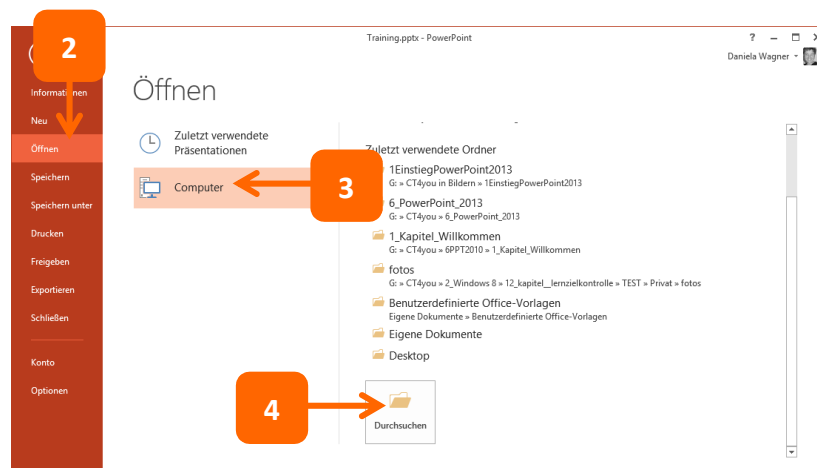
2

Training.pptx - PowerPoint

? – □ ×

Daniela Wagner

Informationen

Neu

Öffnen

Speichern

Speichern unter

Drucken

Freigeben

Exportieren

Schließen

Konto

Optionen

Öffnen

Zuletzt verwendete Präsentationen

Computer

3

Zuletzt verwendete Ordner

1EinstiegPowerPoint2013
G: » CT4you in Bildern » 1EinstiegPowerPoint2013

6_PowerPoint_2013
G: » CT4you » 6_PowerPoint_2013

1_Kapitel_Willkommen
G: » CT4you » 6PPT2010 » 1_Kapitel_Willkommen

fotos
G: » CT4you » 2_Windows 8 » 12_kapitel__lernzielkontrolle » TEST » Privat » fotos

Benutzerdefinierte Office-Vorlagen
Eigene Dokumente » Benutzerdefinierte Office-Vorlagen

Eigene Dokumente

Desktop

4

Durchsuchen